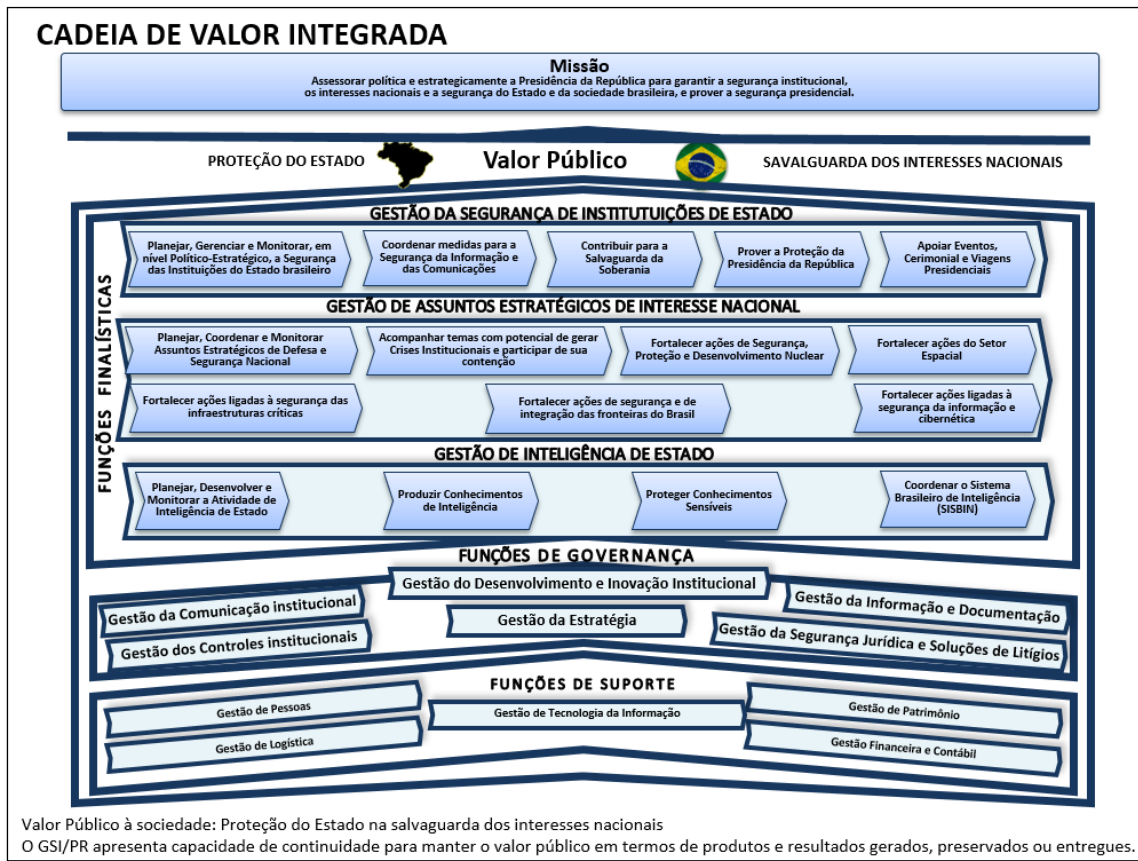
CADEIA DE VALOR INTEGRADA

Missão
Assessorar política e estrategicamente a Presidência da República para garantir a segurança institucional, os interesses nacionais e a segurança do Estado e da sociedade brasileira, e prover a segurança presidencial.

PROTEÇÃO DO ESTADO
Valor Público
SAVALGUARDA DOS INTERESSES NACIONAIS

FUNÇÕES FINALÍSTICAS

GESTÃO DA SEGURANÇA DE INSTITUTUIÇÕES DE ESTADO

Planejar, Gerenciar e Monitorar, em nível Político-Estratégico, a Segurança das Instituições do Estado brasileiro
Coordenar medidas para a Segurança da Informação e das Comunicações
Contribuir para a Salvaguarda da Soberania
Prover a Proteção da Presidência da República
Apoiar Eventos, Cerimonial e Viagens Presidenciais

GESTÃO DE ASSUNTOS ESTRATÉGICOS DE INTERESSE NACIONAL

Planejar, Coordenar e Monitorar Assuntos Estratégicos de Defesa e Segurança Nacional
Acompanhar temas com potencial de gerar Crises Institucionais e participar de sua contenção
Fortalecer ações de Segurança, Proteção e Desenvolvimento Nuclear
Fortalecer ações do Setor Espacial
Fortalecer ações ligadas à segurança das infraestruturas críticas
Fortalecer ações de segurança e de integração das fronteiras do Brasil
Fortalecer ações ligadas à segurança da informação e cibernética

GESTÃO DE INTELIGÊNCIA DE ESTADO

Planejar, Desenvolver e Monitorar a Atividade de Inteligência de Estado
Produzir Conhecimentos de Inteligência
Proteger Conhecimentos Sensíveis
Coordenar o Sistema Brasileiro de Inteligência (SISBIN)

FUNÇÕES DE GOVERNANÇA

Gestão do Desenvolvimento e Inovação Institucional
Gestão da Comunicação institucional
Gestão da Informação e Documentação
Gestão da Estratégia
Gestão dos Controles institucionais
Gestão da Segurança Jurídica e Soluções de Litígios

FUNÇÕES DE SUPORTE

Gestão de Pessoas
Gestão de Tecnologia da Informação
Gestão de Patrimônio
Gestão de Logística
Gestão Financeira e Contábil

Valor Público à sociedade: Proteção do Estado na salvaguarda dos interesses nacionais
O GSI/PR apresenta capacidade de continuidade para manter o valor público em termos de produtos e resultados gerados, preservados ou entregues.